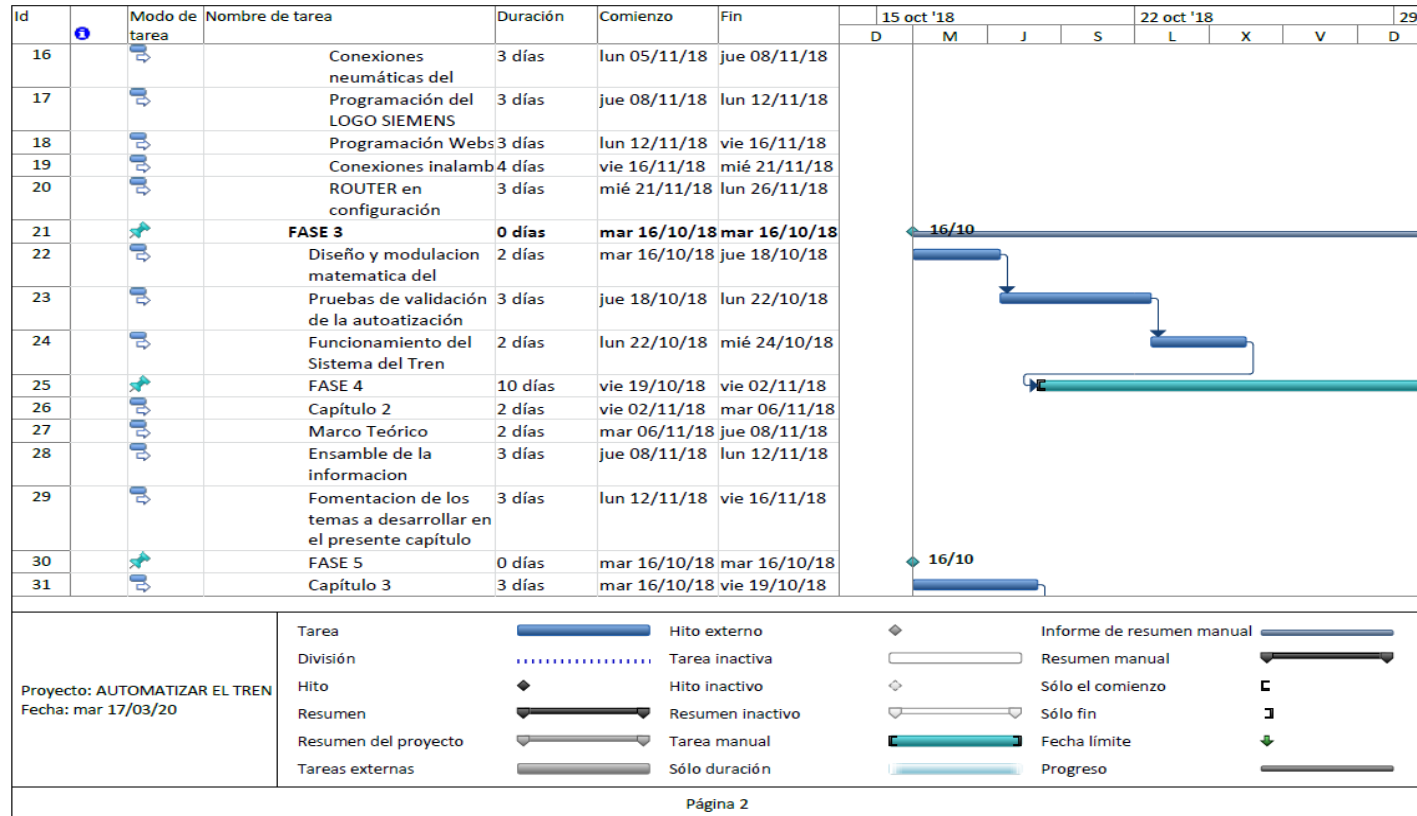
| Id | | Modo de tarea | Nombre de tarea | Duración | Comienzo | Fin |
|---|---|---|---|---|---|---|
| 16 | | | Conexiones neumáticas del | 3 días | lun 05/11/18 | jue 08/11/18 |
| 17 | | | Programación del LOGO SIEMENS | 3 días | jue 08/11/18 | lun 12/11/18 |
| 18 | | | Programación Webs | 3 días | lun 12/11/18 | vie 16/11/18 |
| 19 | | | Conexiones inalamb | 4 días | vie 16/11/18 | mié 21/11/18 |
| 20 | | | ROUTER en configuración | 3 días | mié 21/11/18 | lun 26/11/18 |
| 21 | | | FASE 3 | 0 días | mar 16/10/18 | mar 16/10/18 |
| 22 | | | Diseño y modulacion matematica del | 2 días | mar 16/10/18 | jue 18/10/18 |
| 23 | | | Pruebas de validación de la autoatización | 3 días | jue 18/10/18 | lun 22/10/18 |
| 24 | | | Funcionamiento del Sistema del Tren | 2 días | lun 22/10/18 | mié 24/10/18 |
| 25 | | | FASE 4 | 10 días | vie 19/10/18 | vie 02/11/18 |
| 26 | | | Capítulo 2 | 2 días | vie 02/11/18 | mar 06/11/18 |
| 27 | | | Marco Teórico | 2 días | mar 06/11/18 | jue 08/11/18 |
| 28 | | | Ensamble de la informacion | 3 días | jue 08/11/18 | lun 12/11/18 |
| 29 | | | Fomentacion de los temas a desarrollar en el presente capítulo | 3 días | lun 12/11/18 | vie 16/11/18 |
| 30 | | | FASE 5 | 0 días | mar 16/10/18 | mar 16/10/18 |
| 31 | | | Capítulo 3 | 3 días | mar 16/10/18 | vie 19/10/18 |

15 oct '18 | 22 oct '18 | 29
D M J S L X V D

16/10
16/10

Proyecto: AUTOMATIZAR EL TREN
Fecha: mar 17/03/20

Tarea
División
Hito
Resumen
Resumen del proyecto
Tareas externas
Hito externo
Tarea inactiva
Hito inactivo
Resumen inactivo
Tarea manual
Sólo duración
Informe de resumen manual
Resumen manual
Sólo el comienzo
Sólo fin
Fecha límite
Progreso

Página 2